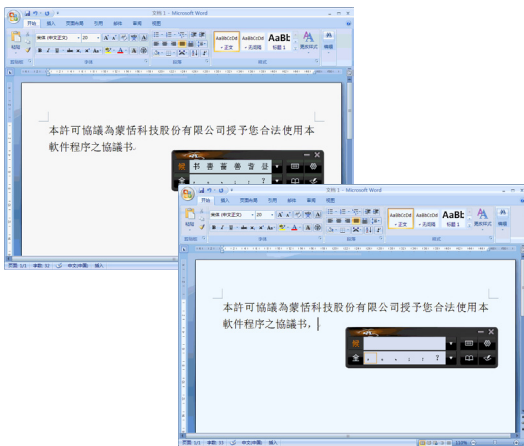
文档 1 - Microsoft Word

开始 插入 页面布局 引用 邮件 审阅 视图

粘贴 剪贴板 字体 段落 样式 编辑

AaBbCcDd AaBbCcDd AaBb
+正文 +无间隔 标题 1 更改样式

本許可協議為蒙恬科技股份有限公司授予您合法使用本軟件程序之協議书.

书 著 蓄 蓄 書

页面: 1/1 字数: 32 中文(中国) 插入

文档 1 - Microsoft Word

开始 插入 页面布局 引用 邮件 审阅 视图

AaBbCcDd AaBbCcDd AaBb
+正文 +无间隔 标题 1 更改样式 编辑

本許可協議為蒙恬科技股份有限公司授予您合法使用本軟件程序之協議书,

页面: 1/1 字数: 33 中文(中国) 插入